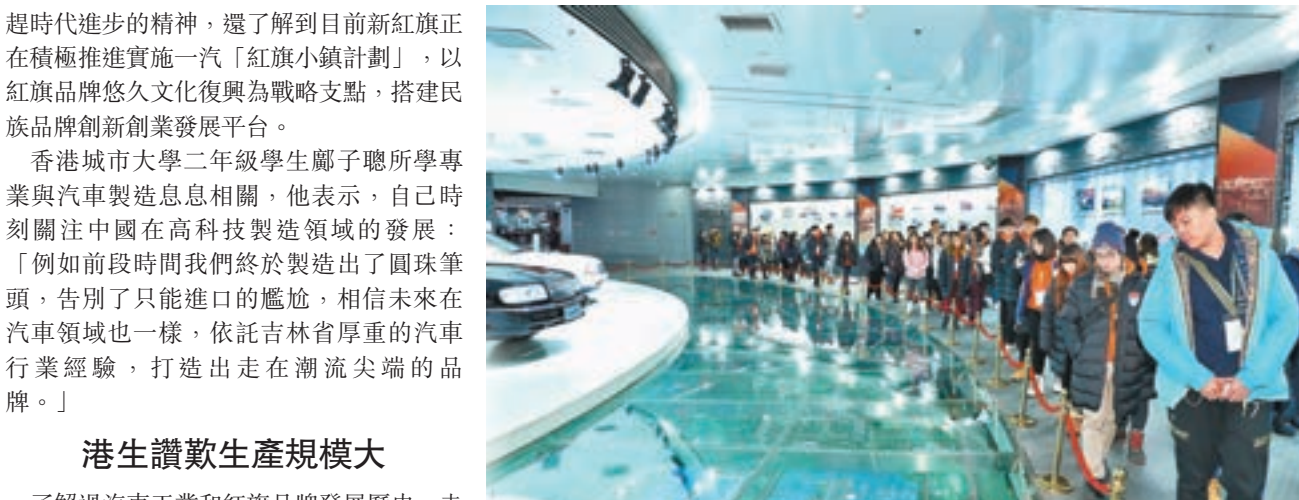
趕時代進步的精神，還了解到目前新紅旗正在積極推進實施一汽「紅旗小鎮計劃」，以紅旗品牌悠久文化復興為戰略支點，搭建民族品牌創新創業發展平台。

香港城市大學二年級學生鄺子聰所學專業與汽車製造息息相關，他表示，自己時刻關注中國在高科技製造領域的發展：「例如前段時間我們終於製造出了圓珠筆頭，告別了只能進口的尷尬，相信未來在汽車領域也一樣，依託吉林省厚重的汽車行業經驗，打造出走在潮流尖端的品牌。」

港生讚歎生產規模大

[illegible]